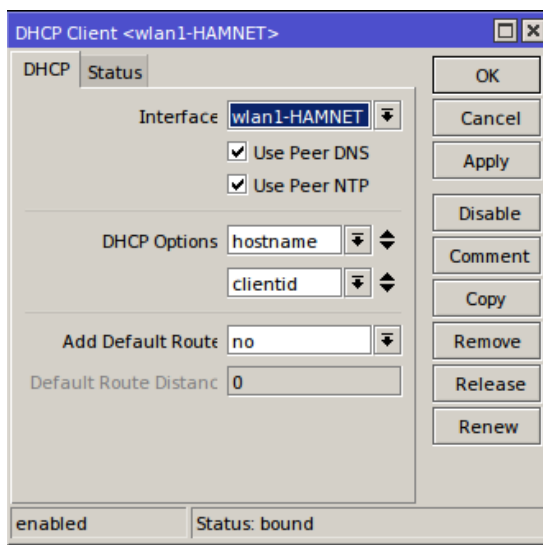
DHCP Client <wlan1-HAMNET>

DHCP | Status

Interface wlan1-HAMNET

Use Peer DNS

Use Peer NTP

DHCP Options hostname

clientid

Add Default Route no

Default Route Distanc 0

OK

Cancel

Apply

Disable

Comment

Copy

Remove

Release

Renew

enabled

Status: bound